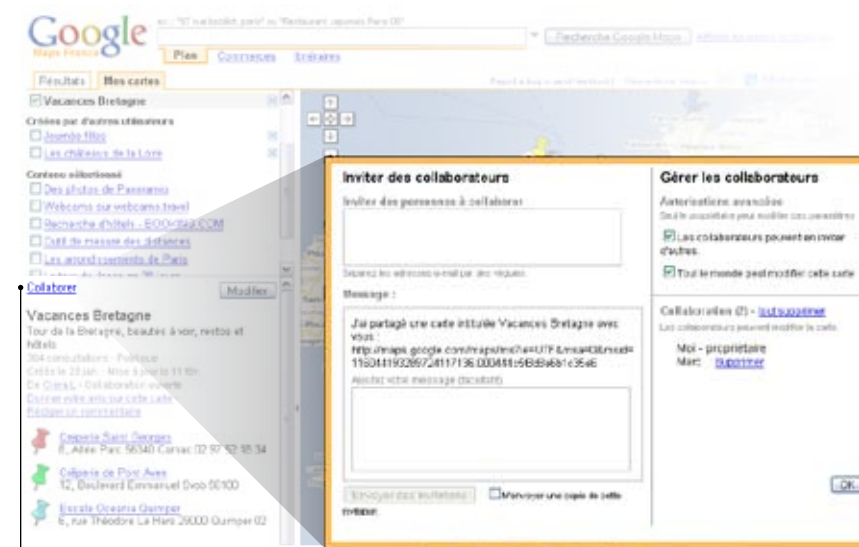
Google
Maps France

ex. : "67 rue bobillot, paris" ou "Restaurant Japonais Paris 08"

Rechercher Google Maps

Plan Commerces Itinéraires

Résultats Mes cartes

Vacances Bretagne

Créées par d'autres utilisateurs

Journée filles

Les châteaux de la Loire

Contenu sélectionné

Des photos de Panoramio

Webcams sur webcams.travel

Recherche d'hôtels - BOOKING.COM

Outil de mesure des distances

Les arrondissements de Paris

Collaborer

Modifier

Vacances Bretagne

Tour de la Bretagne, beautés à voir, restos et hôtels

304 consultations - Publique

Créée le 23 jan. - Mise à jour à 11 h

De Clara L - Collaboration ouverte

Donner votre avis sur cette carte

Rédiger un commentaire

Crêperie Saint Georges
6, Allée Parc 56340 Carnac 02 97 52 18 34

Crêperie de Pont Aven
12, Boulevard Emmanuel Dvob 56100

Escale Oceania Quimper
6, rue Théodore Le Hars 29000 Quimper 02

Inviter des collaborateurs

Inviter des personnes à collaborer :

Séparez les adresses e-mail par des virgules.

Message :

J'ai partagé une carte intitulée Vacances Bretagne avec vous : http://maps.google.com/maps/ms?ie=UTF8&msa=0&msid=116344193285724117136.000481c9f8b8a6b1c35a6

Ajoutez votre message (facultatif)

Envoyer des invitations

M'envoyer une copie de cette invitation

Gérer les collaborateurs

Autorisations avancées

Seul le propriétaire peut modifier ces paramètres

Les collaborateurs peuvent en inviter d'autres.

Tout le monde peut modifier cette carte

Collaborateurs (2) - Tout supprimer

Les collaborateurs peuvent modifier la carte.

Moi - propriétaire

Marc Supprimer

OK